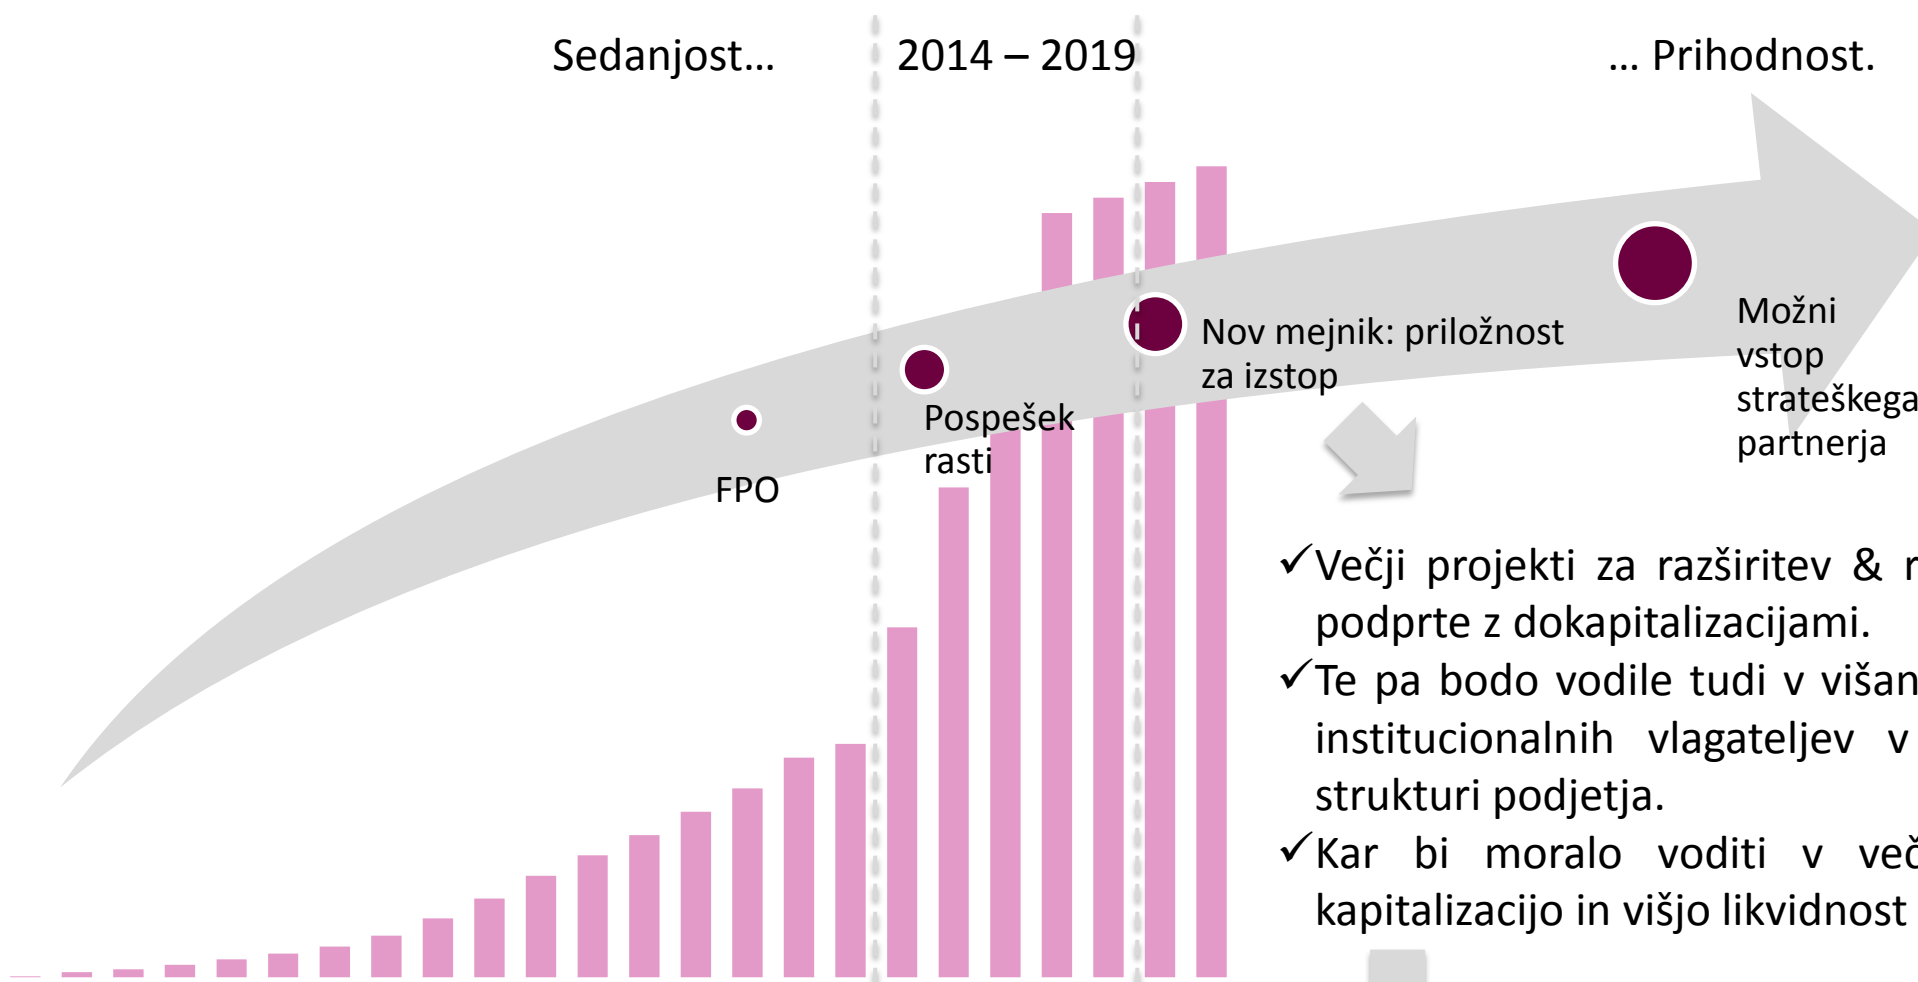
Sedanjost…

2014 – 2019

… Prihodnost.

FPO

Pospešek rasti

Nov mejnik: priložnost za izstop

Možni vstop strateškega partnerja

✓Večji projekti za razširitev & r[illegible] podprte z dokapitalizacijami.

✓Te pa bodo vodile tudi v višan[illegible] institucionalnih vlagateljev v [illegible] strukturi podjetja.

✓Kar bi moralo voditi v več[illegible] kapitalizacijo in višjo likvidnost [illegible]